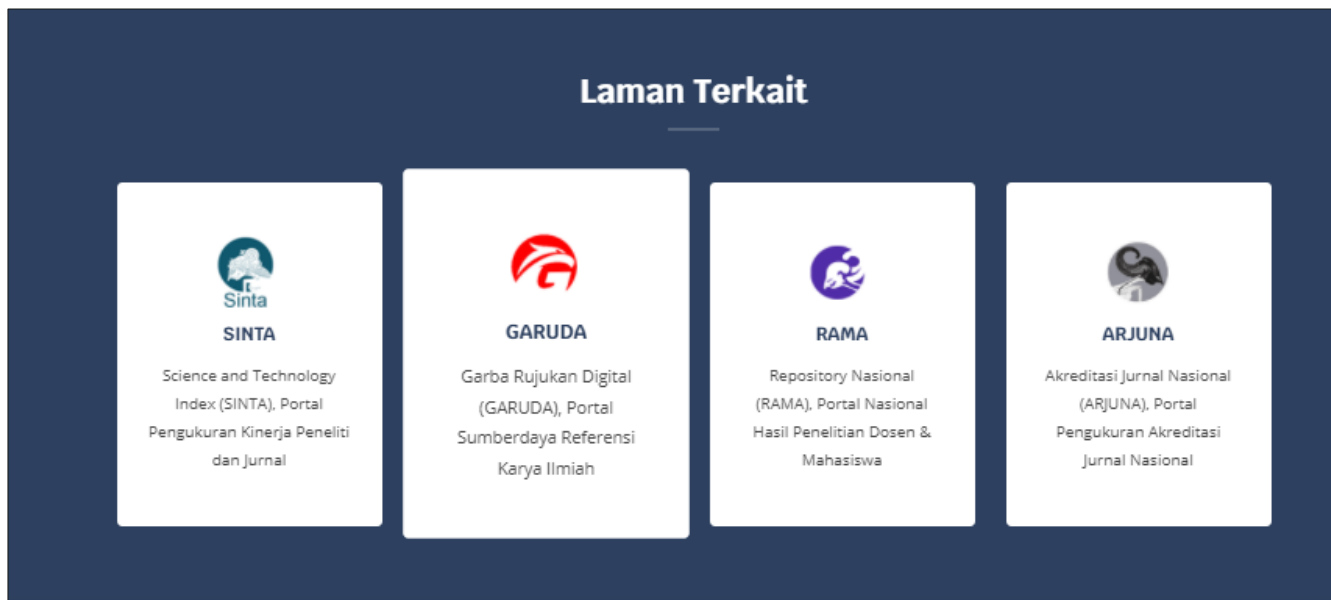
Laman Terkait

Sinta

SINTA

Science and Technology Index (SINTA), Portal Pengukuran Kinerja Peneliti dan Jurnal

GARUDA

Garba Rujukan Digital (GARUDA), Portal Sumberdaya Referensi Karya Ilmiah

RAMA

Repository Nasional (RAMA), Portal Nasional Hasil Penelitian Dosen & Mahasiswa

ARJUNA

Akreditasi Jurnal Nasional (ARJUNA), Portal Pengukuran Akreditasi Jurnal Nasional